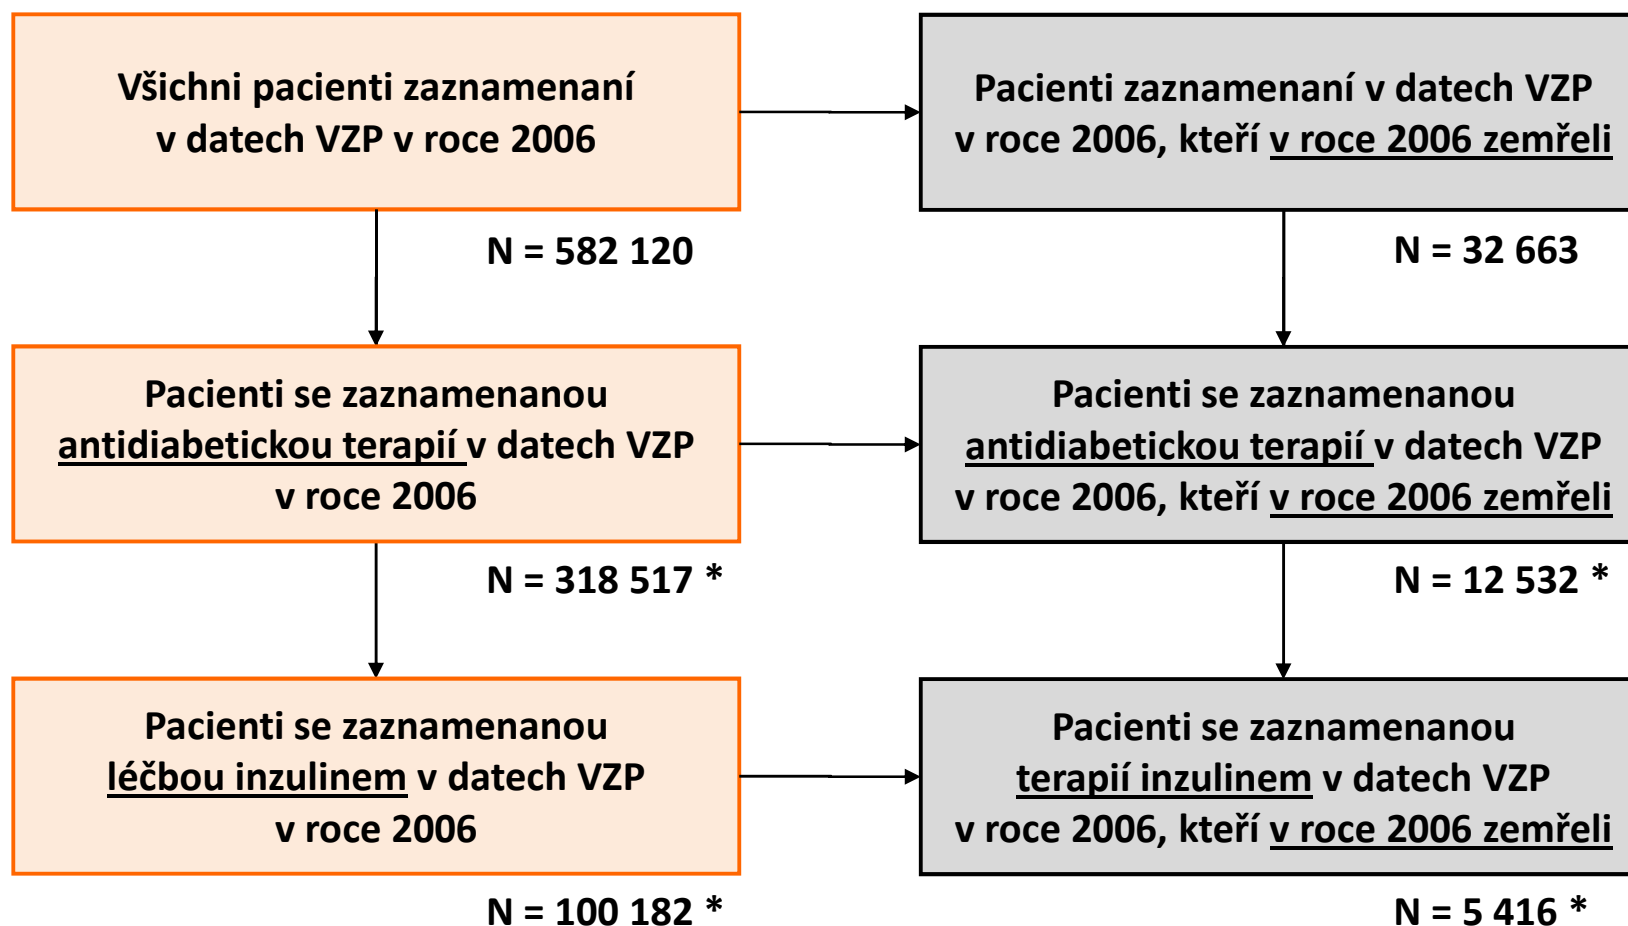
Všichni pacienti zaznamenaní v datech VZP v roce 2006

N = 582 120

Pacienti se zaznamenanou antidiabetickou terapií v datech VZP v roce 2006

N = 318 517 *

Pacienti se zaznamenanou léčbou inzulinem v datech VZP v roce 2006

N = 100 182 *

Pacienti zaznamenaní v datech VZP v roce 2006, kteří v roce 2006 zemřeli

N = 32 663

Pacienti se zaznamenanou antidiabetickou terapií v datech VZP v roce 2006, kteří v roce 2006 zemřeli

N = 12 532 *

Pacienti se zaznamenanou terapií inzulinem v datech VZP v roce 2006, kteří v roce 2006 zemřeli

N = 5 416 *